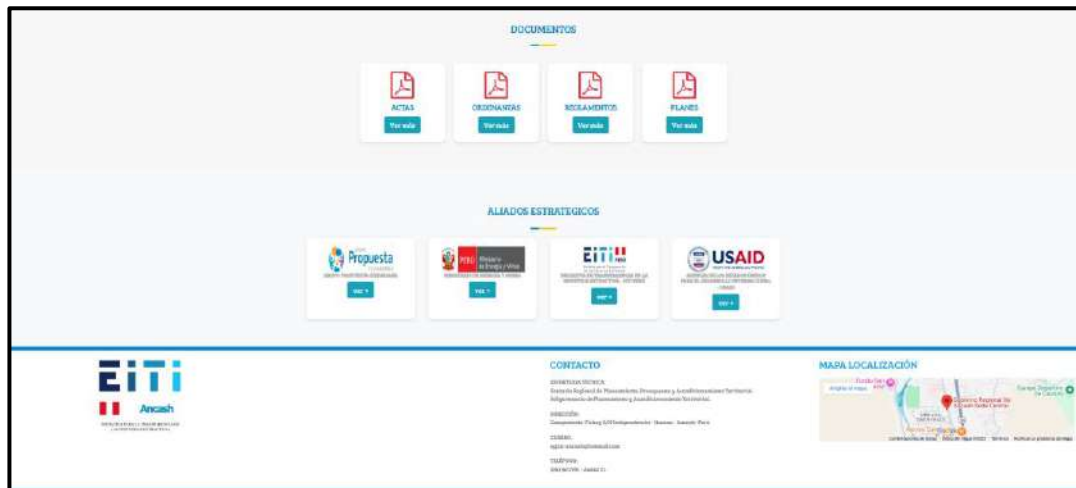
DOCUMENTOS

ACTAS
Ver más

ORDENANZAS
Ver más

REGLAMENTOS
Ver más

PLANES
Ver más

ALIADOS ESTRATEGICOS

Propuesta
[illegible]
ver +

PERÚ Ministerio de Energía y Minas
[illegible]
ver +

EITI PERÚ
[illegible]
ver +

USAID
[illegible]
ver +

EITI
Ancash
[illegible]

CONTACTO
SECRETARIA TÉCNICA
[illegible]
DIRECCIÓN
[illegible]
CORREO
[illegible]
TELÉFONO
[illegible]

MAPA LOCALIZACIÓN
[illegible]